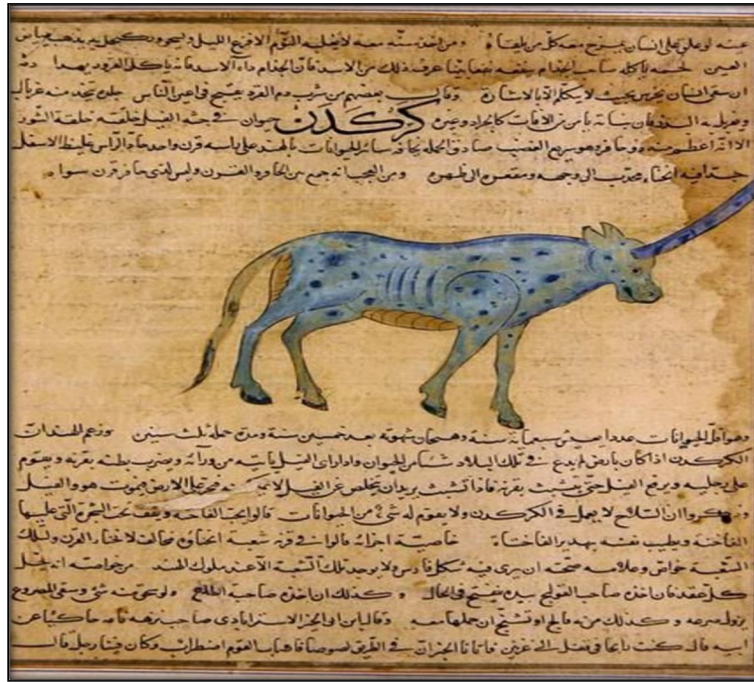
عنه او على حي انسان يستريح منه كل من يليه ... ومن اخذ سنه معه لا يغلبه النوم الا في الليل ... ويكحل به عين جالس الصبي ... لحمه ... الجذام ... من الاسد ... الجذام داء الاسد ... بهذا ... ومن ... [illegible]

كركدن

حيوان ... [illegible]

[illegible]

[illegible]

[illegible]

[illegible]

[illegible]

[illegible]

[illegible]

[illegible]

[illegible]

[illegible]